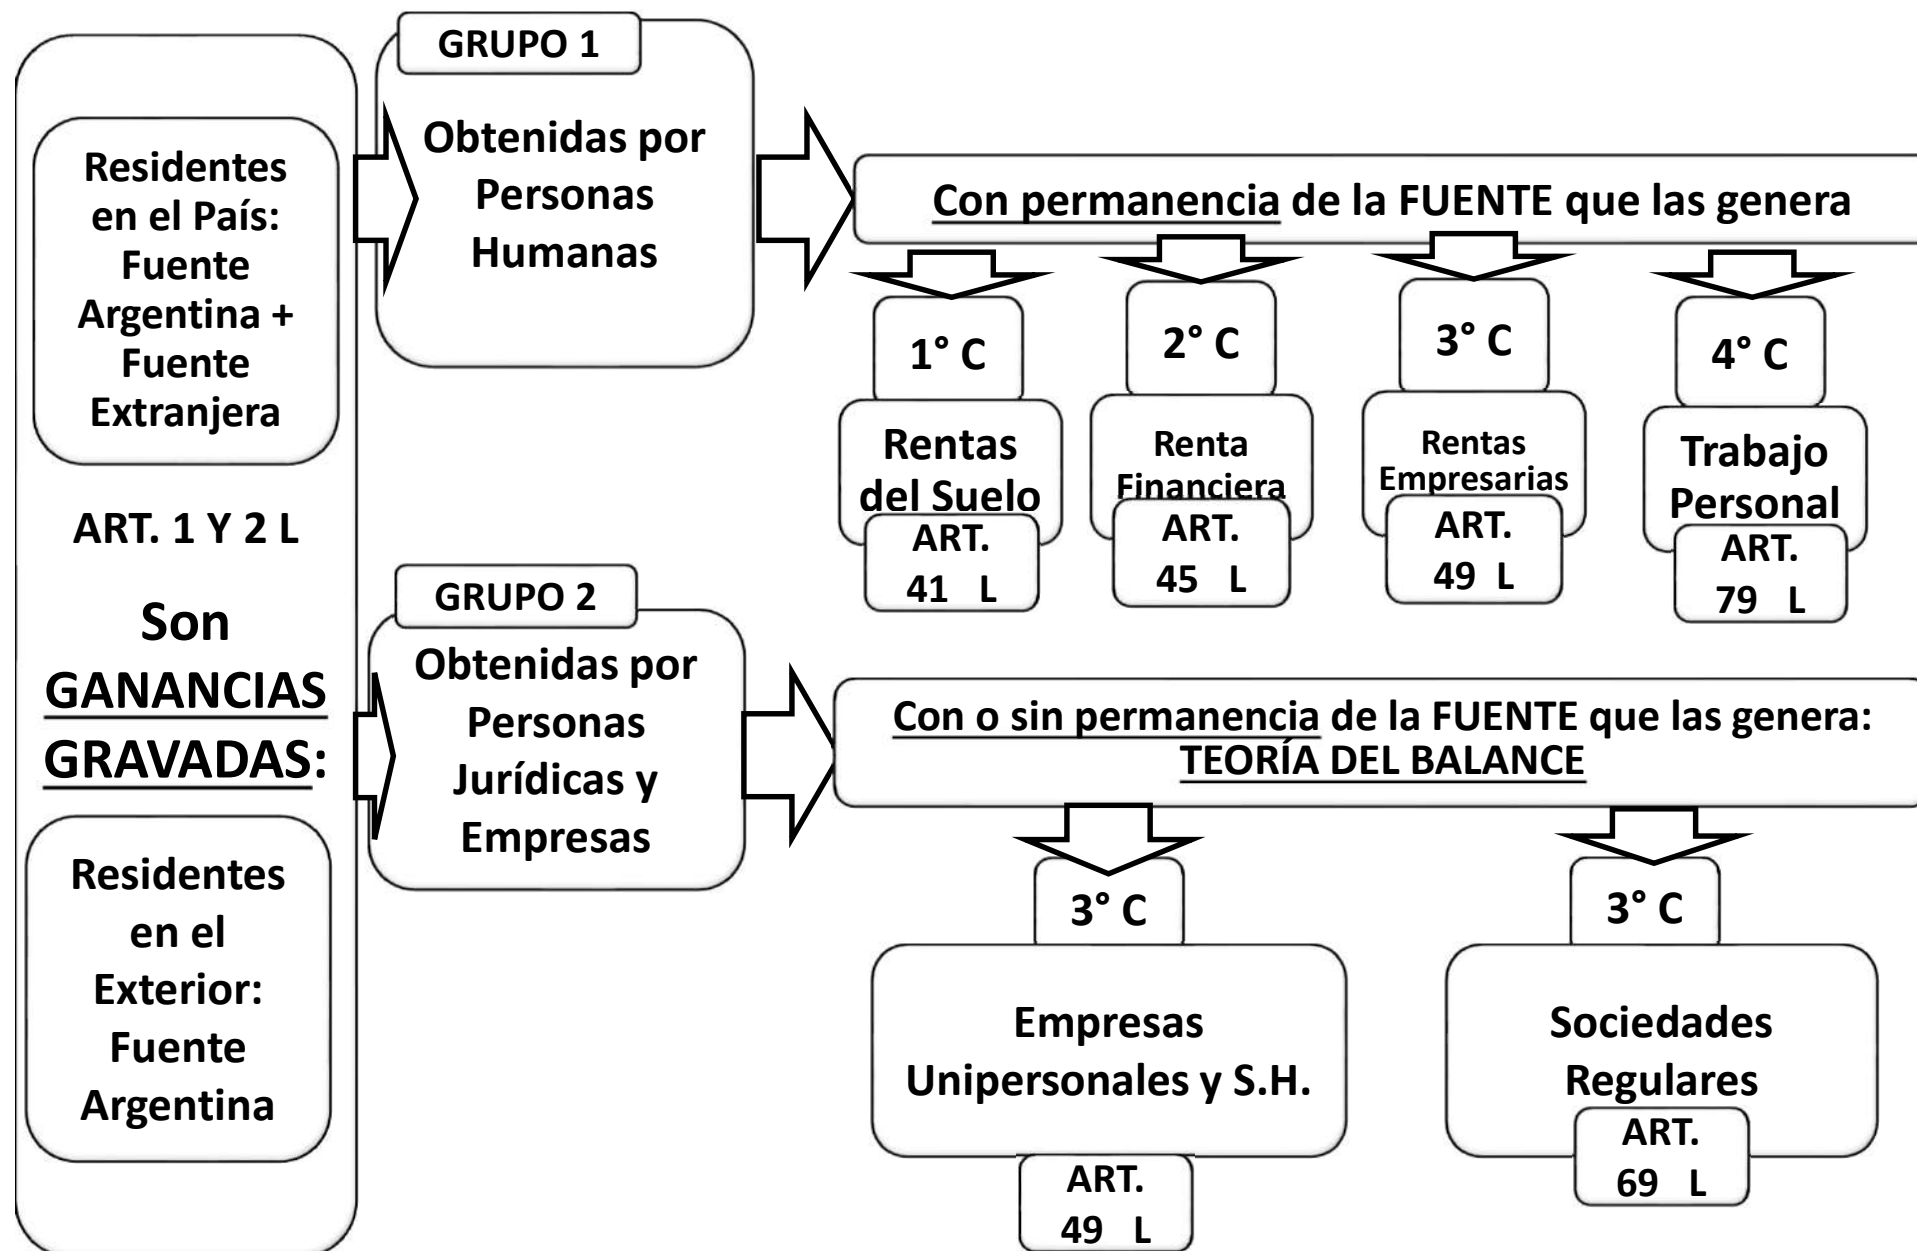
Residentes en el País: Fuente Argentina + Fuente Extranjera

ART. 1 Y 2 L

Son GANANCIAS GRAVADAS:

Residentes en el Exterior: Fuente Argentina

GRUPO 1

Obtenidas por Personas Humanas

Con permanencia de la FUENTE que las genera

1° C

Rentas del Suelo

ART. 41 L

2° C

Renta Financiera

ART. 45 L

3° C

Rentas Empresarias

ART. 49 L

4° C

Trabajo Personal

ART. 79 L

GRUPO 2

Obtenidas por Personas Jurídicas y Empresas

Con o sin permanencia de la FUENTE que las genera: TEORÍA DEL BALANCE

3° C

Empresas Unipersonales y S.H.

ART. 49 L

3° C

Sociedades Regulares

ART. 69 L